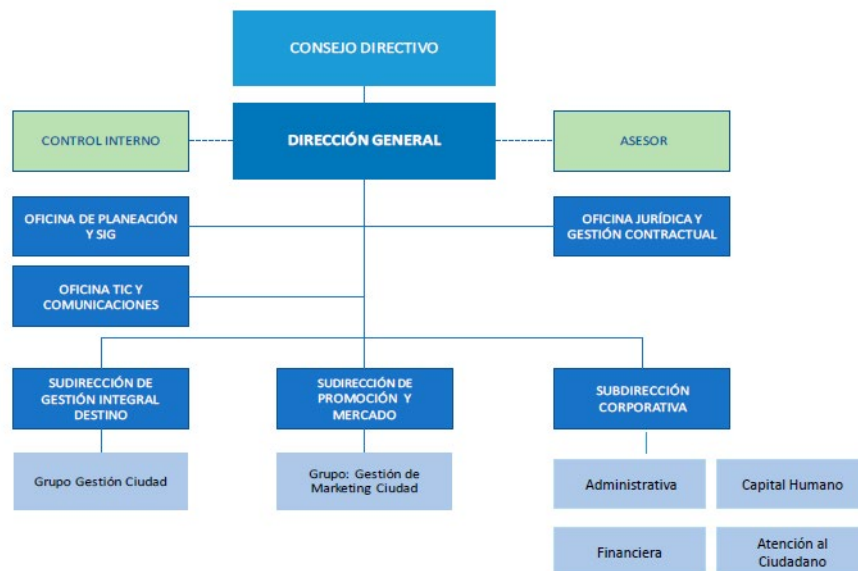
CONSEJO DIRECTIVO

CONTROL INTERNO

DIRECCIÓN GENERAL

ASESOR

OFICINA DE PLANEACIÓN Y SIG

OFICINA JURÍDICA Y GESTIÓN CONTRACTUAL

OFICINA TIC Y COMUNICACIONES

SUDIRECCIÓN DE GESTIÓN INTEGRAL DESTINO

SUDIRECCIÓN DE PROMOCIÓN Y MERCADO

SUBDIRECCIÓN CORPORATIVA

Grupo Gestión Ciudad

Grupo: Gestión de Marketing Ciudad

Administrativa

Capital Humano

Financiera

Atención al Ciudadano